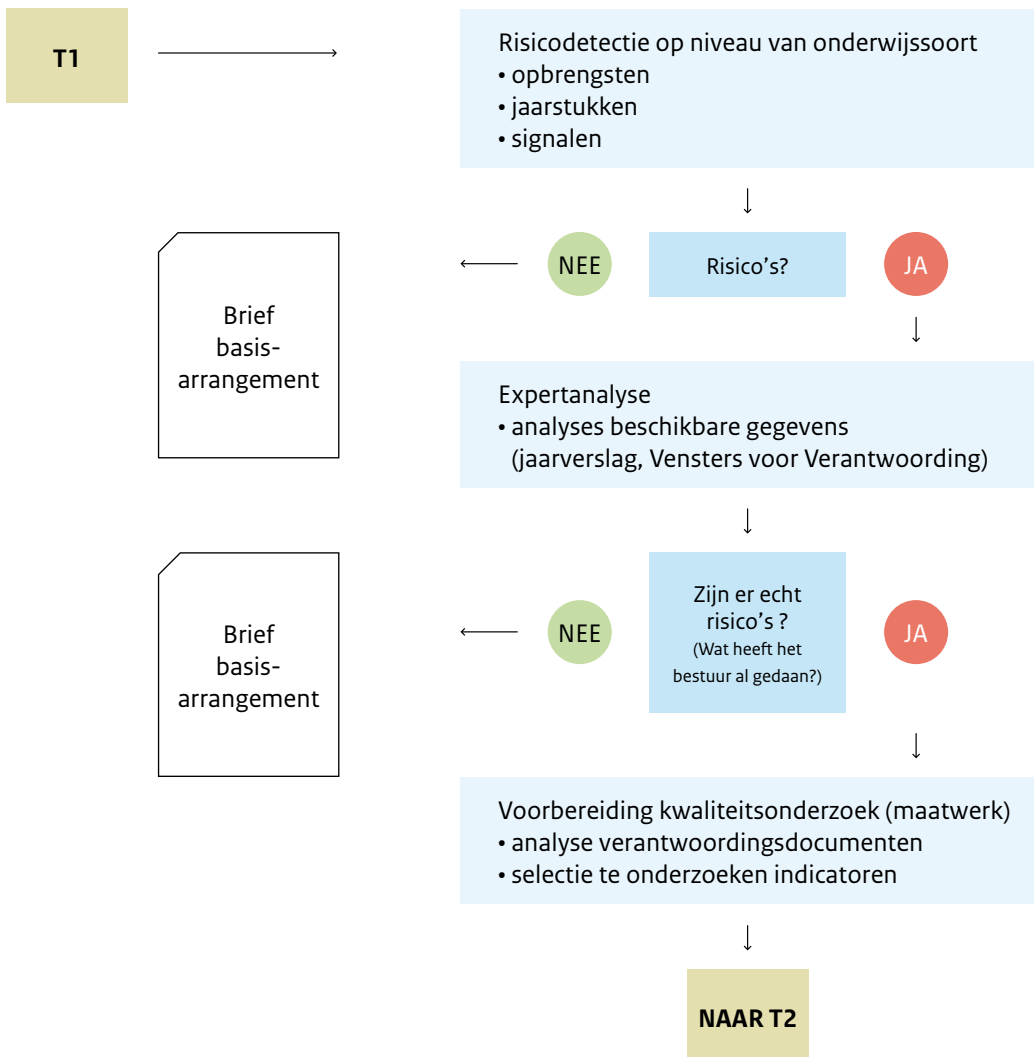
T1

Risicodetectie op niveau van onderwijssoort
• opbrengsten
• jaarstukken
• signalen

Brief basisarrangement

NEE

Risico's?

JA

Expertanalyse
• analyses beschikbare gegevens (jaarverslag, Vensters voor Verantwoording)

Brief basisarrangement

NEE

Zijn er echt risico's ?
(Wat heeft het bestuur al gedaan?)

JA

Voorbereiding kwaliteitsonderzoek (maatwerk)
• analyse verantwoordingsdocumenten
• selectie te onderzoeken indicatoren

NAAR T2